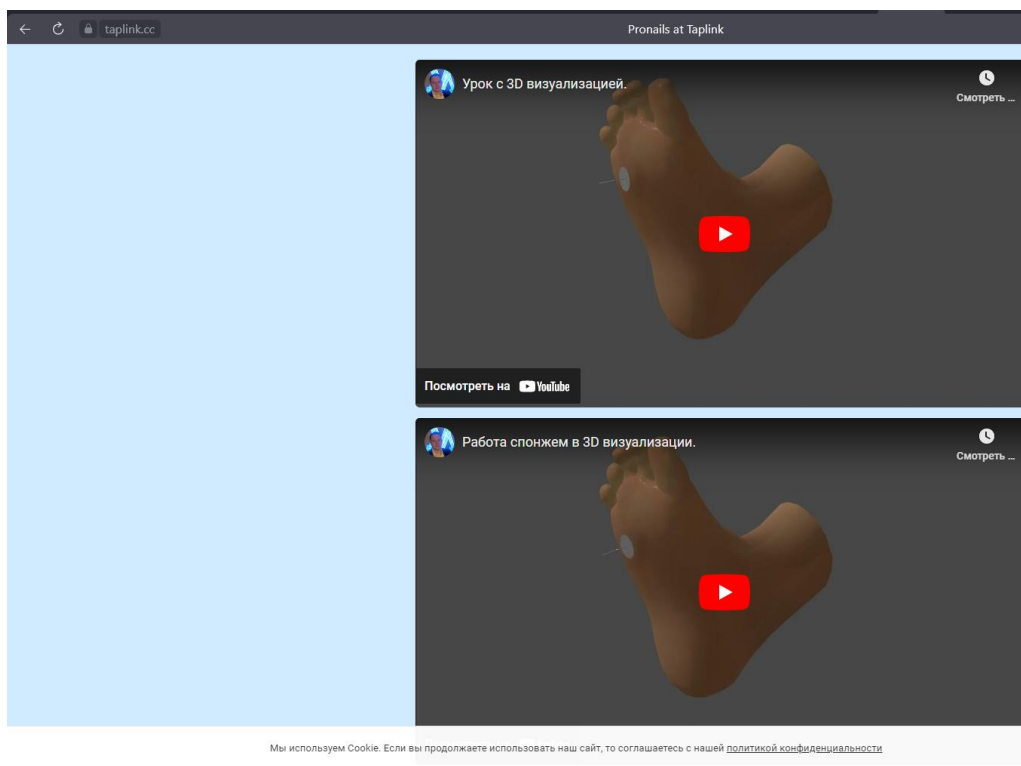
taplink.cc

Pronails at Taplink

Урок с 3D визуализацией.

Смотреть ...

Посмотреть на YouTube

Работа спонжем в 3D визуализации.

Смотреть ...

Мы используем Cookie. Если вы продолжаете использовать наш сайт, то соглашаетесь с нашей политикой конфиденциальности